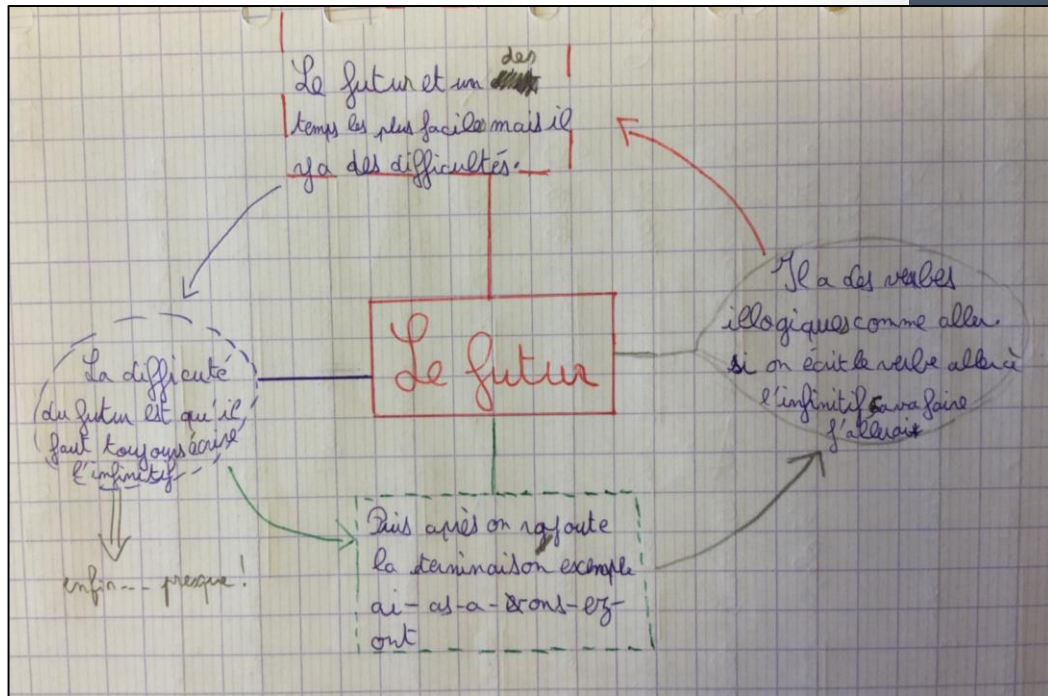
Le futur et un des temps les plus faciles mais il y a des difficultés.

Le futur

La difficulté du futur est qu'il faut toujours écrire l'infinitif

enfin... presque !

Puis après on rajoute la terminaison exemple ai - as - a - rons - ez - ont

Il a des verbes illogiques comme aller si on écrit le verbe aller à l'infinitif ça va faire j'allerai